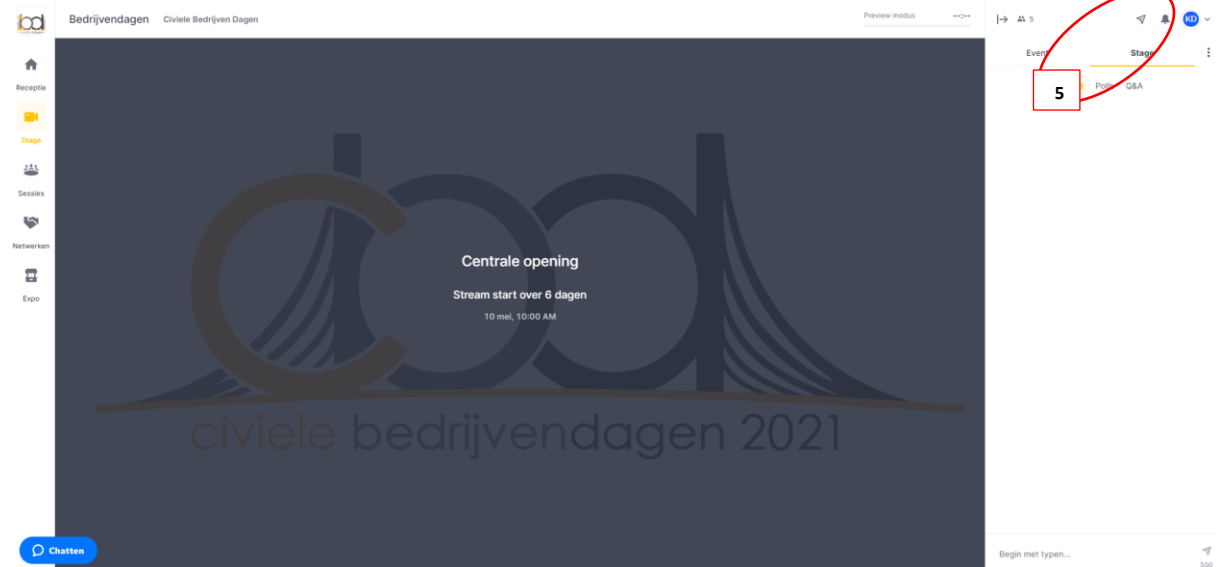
Bedrijvendagen Civiele Bedrijven Dagen

Preview modus

Receptie

Stage

Sessies

Netwerken

Expo

civiele bedrijvendagen 2021

Centrale opening

Stream start over 6 dagen

10 mei, 10:00 AM

Chatten

5

KD

Event

Stage

5

Polls Q&A

Begin met typen...

500